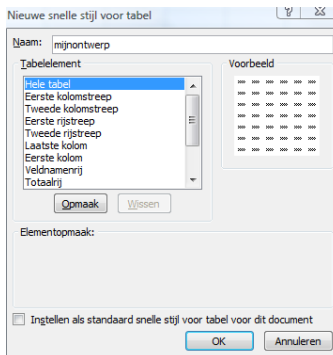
Nieuwe snelle stijl voor tabel

Naam: mijnontwerp

Tabelelement

Hele tabel
Eerste kolomstreep
Tweede kolomstreep
Eerste rijstreep
Tweede rijstreep
Laatste kolom
Eerste kolom
Veldnamenrij
Totaalrij

Opmaak

Wissen

Voorbeeld

Elementopmaak:

Instellen als standaard snelle stijl voor tabel voor dit document

OK

Annuleren